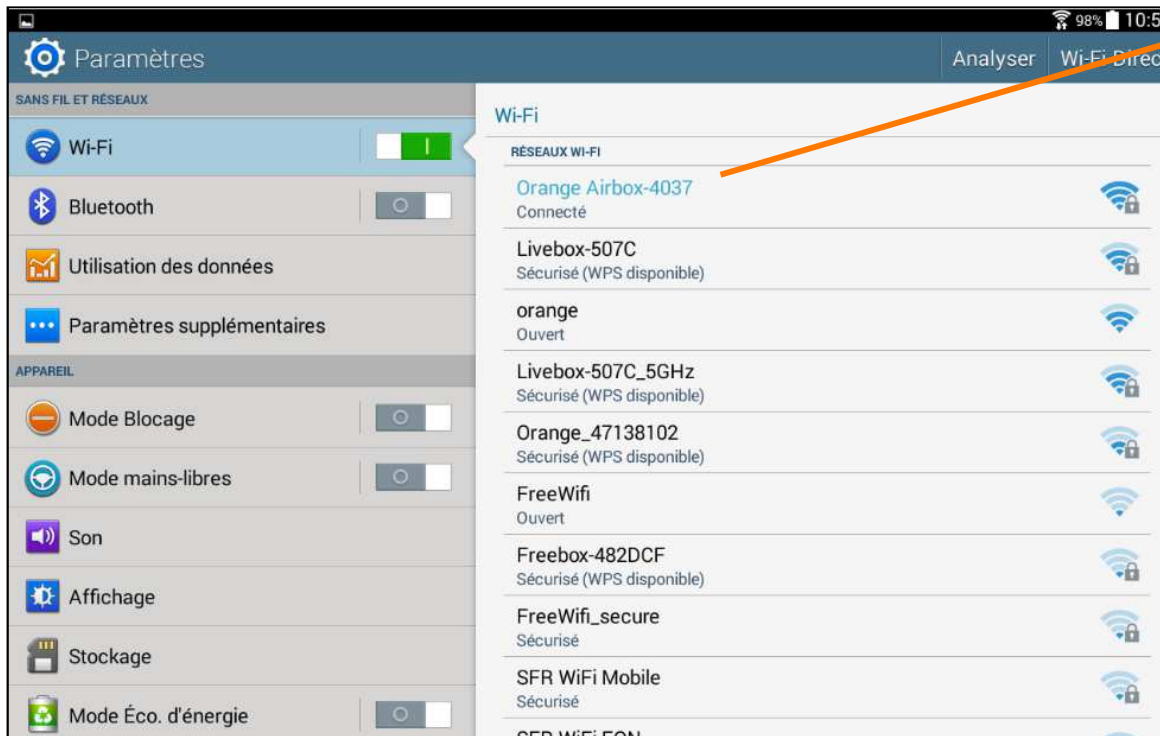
98% 10:5

Paramètres

Analyser Wi-Fi Direc

SANS FIL ET RÉSEAUX

Wi-Fi

Bluetooth

Utilisation des données

Paramètres supplémentaires

APPAREIL

Mode Blocage

Mode mains-libres

Son

Affichage

Stockage

Mode Éco. d'énergie

Wi-Fi

RÉSEAUX WI-FI

Orange Airbox-4037
Connecté

Livebox-507C
Sécurisé (WPS disponible)

orange
Ouvert

Livebox-507C_5GHz
Sécurisé (WPS disponible)

Orange_47138102
Sécurisé (WPS disponible)

FreeWifi
Ouvert

Freebox-482DCF
Sécurisé (WPS disponible)

FreeWifi_secure
Sécurisé

SFR WiFi Mobile
Sécurisé

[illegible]